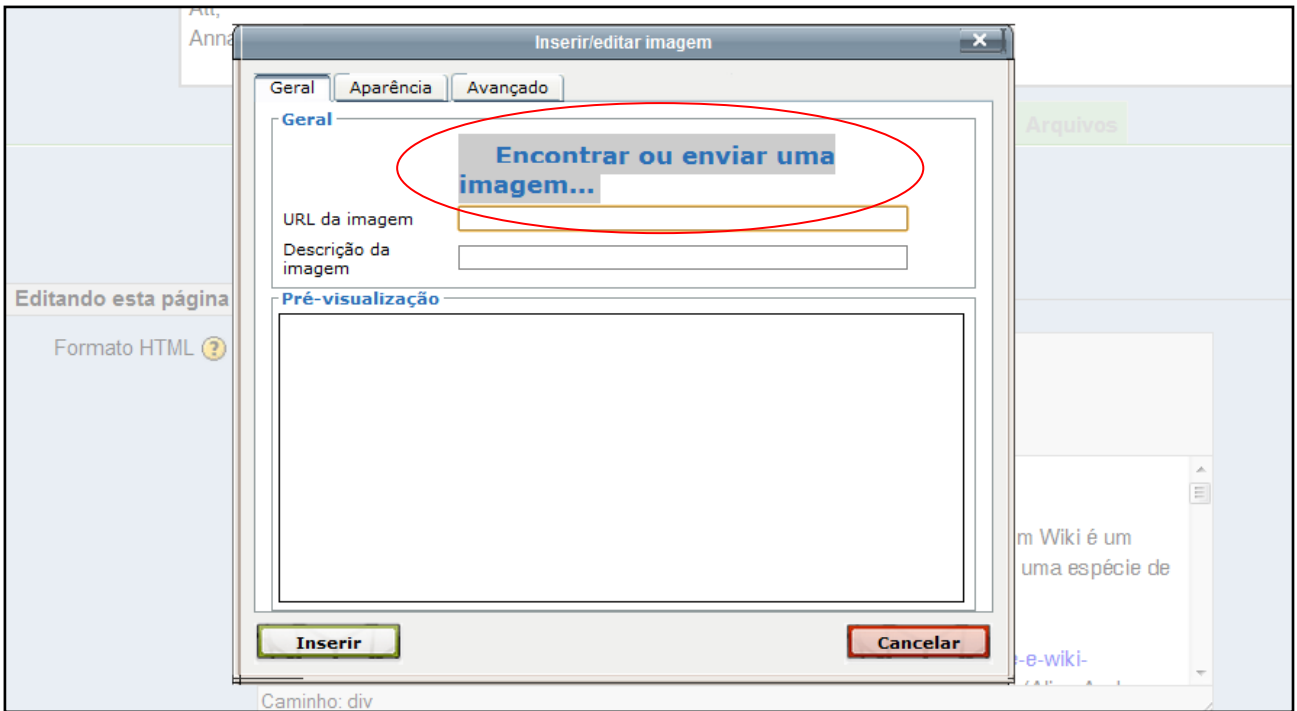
Att,
Anna

Inserir/editar imagem

Geral | Aparência | Avançado

Geral

Encontrar ou enviar uma imagem...

URL da imagem

Descrição da imagem

Pré-visualização

Inserir

Cancelar

Arquivos

Editando esta página

Formato HTML

m Wiki é um
uma espécie de

e-e-wiki-

Caminho: div